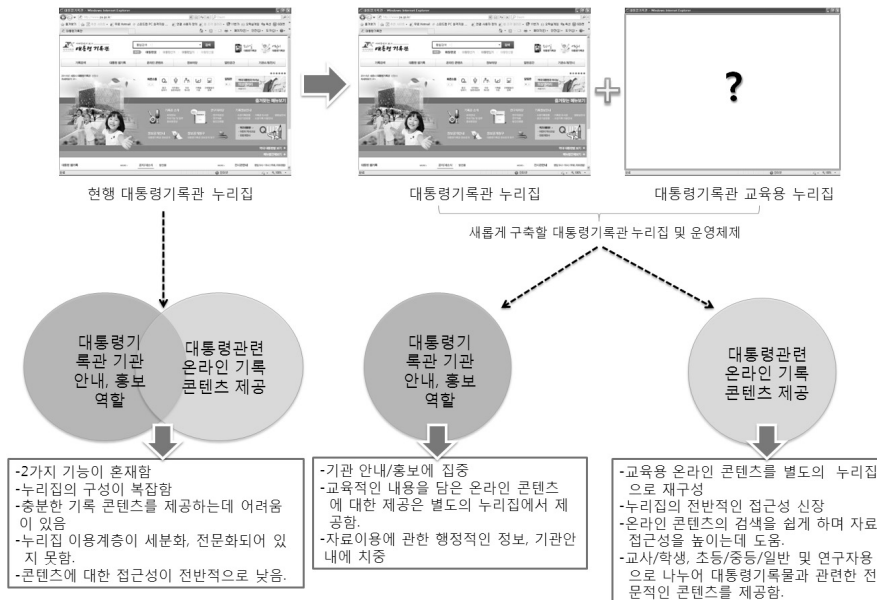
?

현행 대통령기록관 누리집

대통령기록관 누리집

대통령기록관 교육용 누리집

새롭게 구축할 대통령기록관 누리집 및 운영체제

대통령기록관 기관 안내, 홍보 역할

대통령관련 온라인 기록 콘텐츠 제공

대통령기록관 기관 안내, 홍보 역할

대통령관련 온라인 기록 콘텐츠 제공

-2가지 기능이 혼재함
-누리집의 구성이 복잡함
-충분한 기록 콘텐츠를 제공하는데 어려움이 있음
-누리집 이용계층이 세분화, 전문화되어 있지 못함.
-콘텐츠에 대한 접근성이 전반적으로 낮음.

-기관 안내/홍보에 집중
-교육적인 내용을 담은 온라인 콘텐츠에 대한 제공은 별도의 누리집에서 제공함.
-자료이용에 관한 행정적인 정보, 기관안내에 치중

-교육용 온라인 콘텐츠를 별도의 누리집으로 재구성
-누리집의 전반적인 접근성 신장
-온라인 콘텐츠의 검색을 쉽게 하며 자료 접근성을 높이는데 도움.
-교사/학생, 초등/중등/일반 및 연구자용으로 나누어 대통령기록물과 관련한 전문적인 콘텐츠를 제공함.